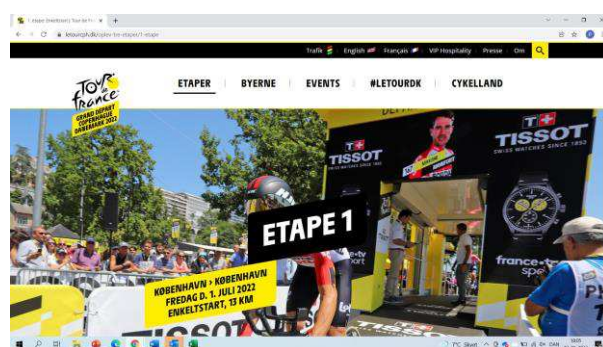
1. etape (Vestbanen) Tour de Fr... ×
letourdk.dk/oplev-tre-etaper/1-etape

Trafik English Français VIP Hospitality Presse Om

Tour de France GRAND DÉPART COPENHAGUE DANEMARK 2022

ETAPER BYERNE EVENTS #LETOURDK CYKELLAND

TISSOT
TISSOT SWISS WATCHES SINCE 1853
ETAPE 1
KØBENHAVN › KØBENHAVN
FREDAG D. 1. JULI 2022
ENKELTSTART, 13 KM
france•tv sport
TISSOT